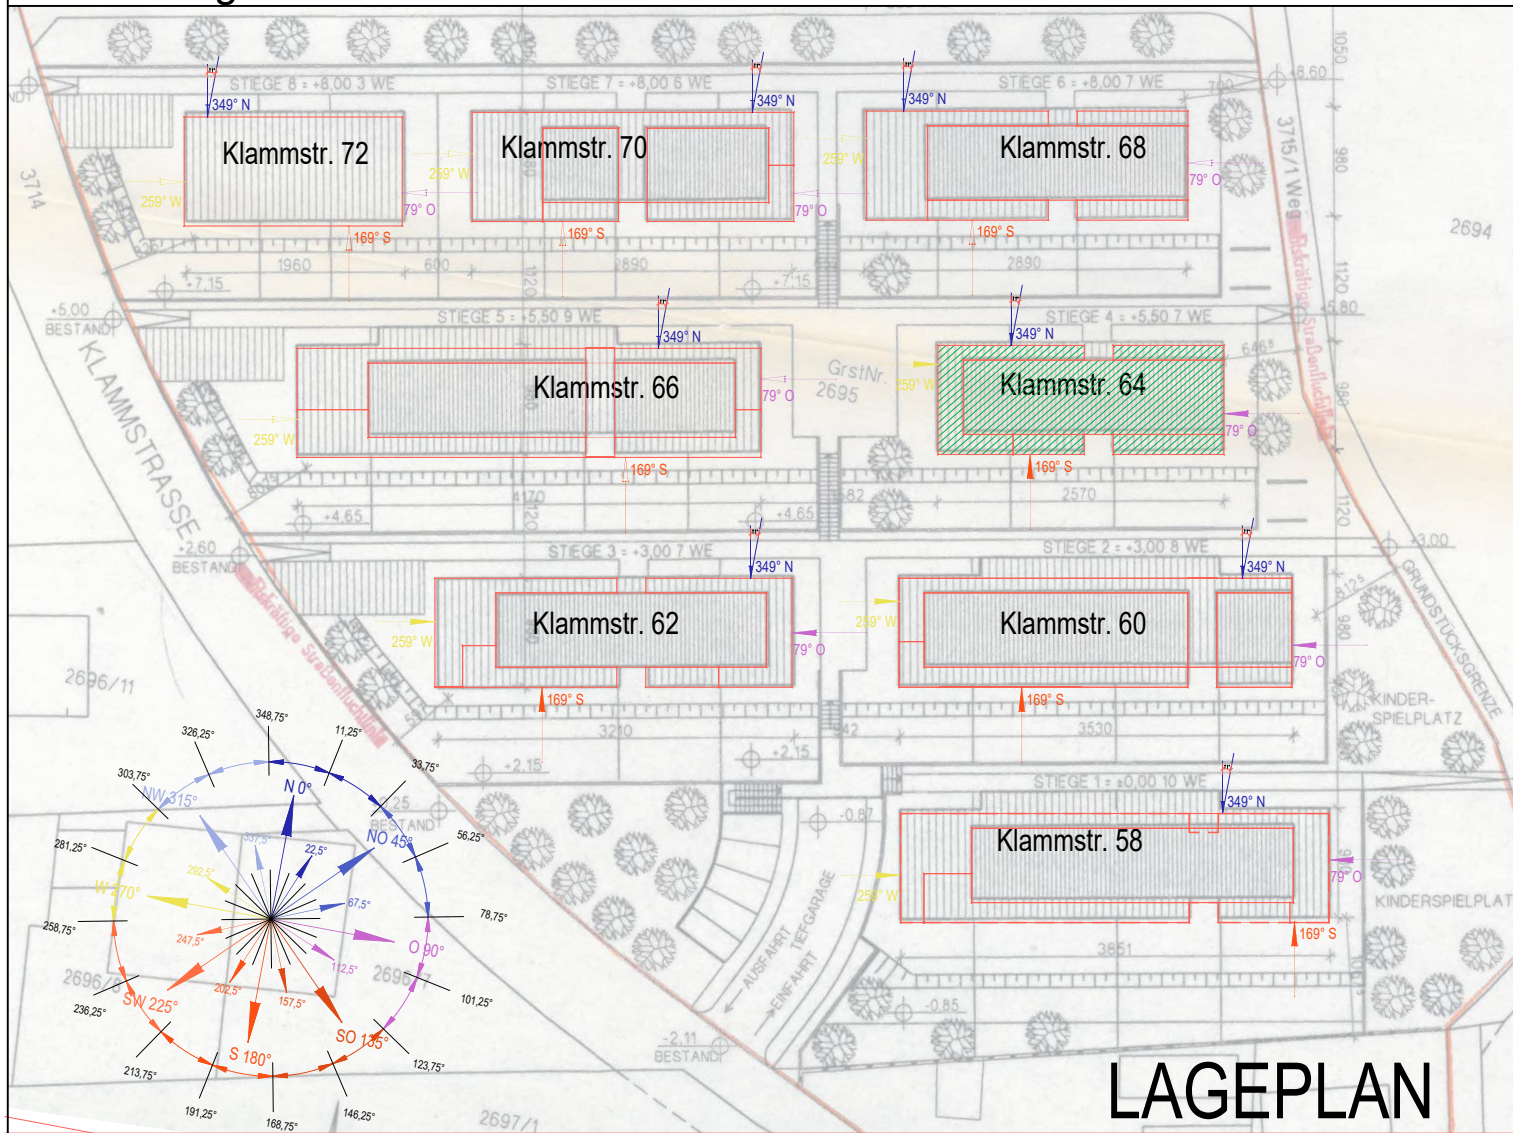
STIEGE 8 : +8,00 3 WE

349° N

Klammstr. 72

259° W

79° O

169° S

STIEGE 7 : +8,00 6 WE

349° N

Klammstr. 70

259° W

79° O

169° S

STIEGE 6 : +8,00 7 WE

349° N

Klammstr. 68

259° W

79° O

169° S

3714

3715/1 Weg

2694

1960

600

2890

2890

+7,15

+7,15

+5,00 BESTAND

KLAMMSTRASSE

STIEGE 5 : +5,50 9 WE

349° N

Klammstr. 66

259° W

79° O

169° S

GrstNr. 2695

STIEGE 4 : +5,50 7 WE

349° N

Klammstr. 64

259° W

79° O

169° S

4170

2570

+4,65

+4,65

+2,60 BESTAND

STIEGE 3 : +3,00 7 WE

349° N

Klammstr. 62

259° W

79° O

169° S

STIEGE 2 : +3,00 8 WE

349° N

Klammstr. 60

259° W

79° O

169° S

2696/11

3210

3530

+2,15

+2,15

+3,00

GRUNDSTÜCKSGRENZE

KINDER-SPIELPLATZ

STIEGE 1 : ±0,00 10 WE

349° N

Klammstr. 58

259° W

79° O

169° S

KINDERSPIELPLAT

3851

-0,87

-0,85

-2,11 BESTAND

AUSFAHRT TIEFGARAGE EINFAHRT

2697/1

348,75°

11,25°

326,25°

33,75°

303,75°

56,25°

281,25°

78,75°

258,75°

101,25°

236,25°

123,75°

213,75°

146,25°

191,25°

168,75°

N 0°

NO 45°

O 90°

SO 135°

S 180°

SW 225°

W 270°

NW 315°

22,5°

67,5°

112,5°

157,5°

202,5°

247,5°

292,5°

337,5°

LAGEPLAN